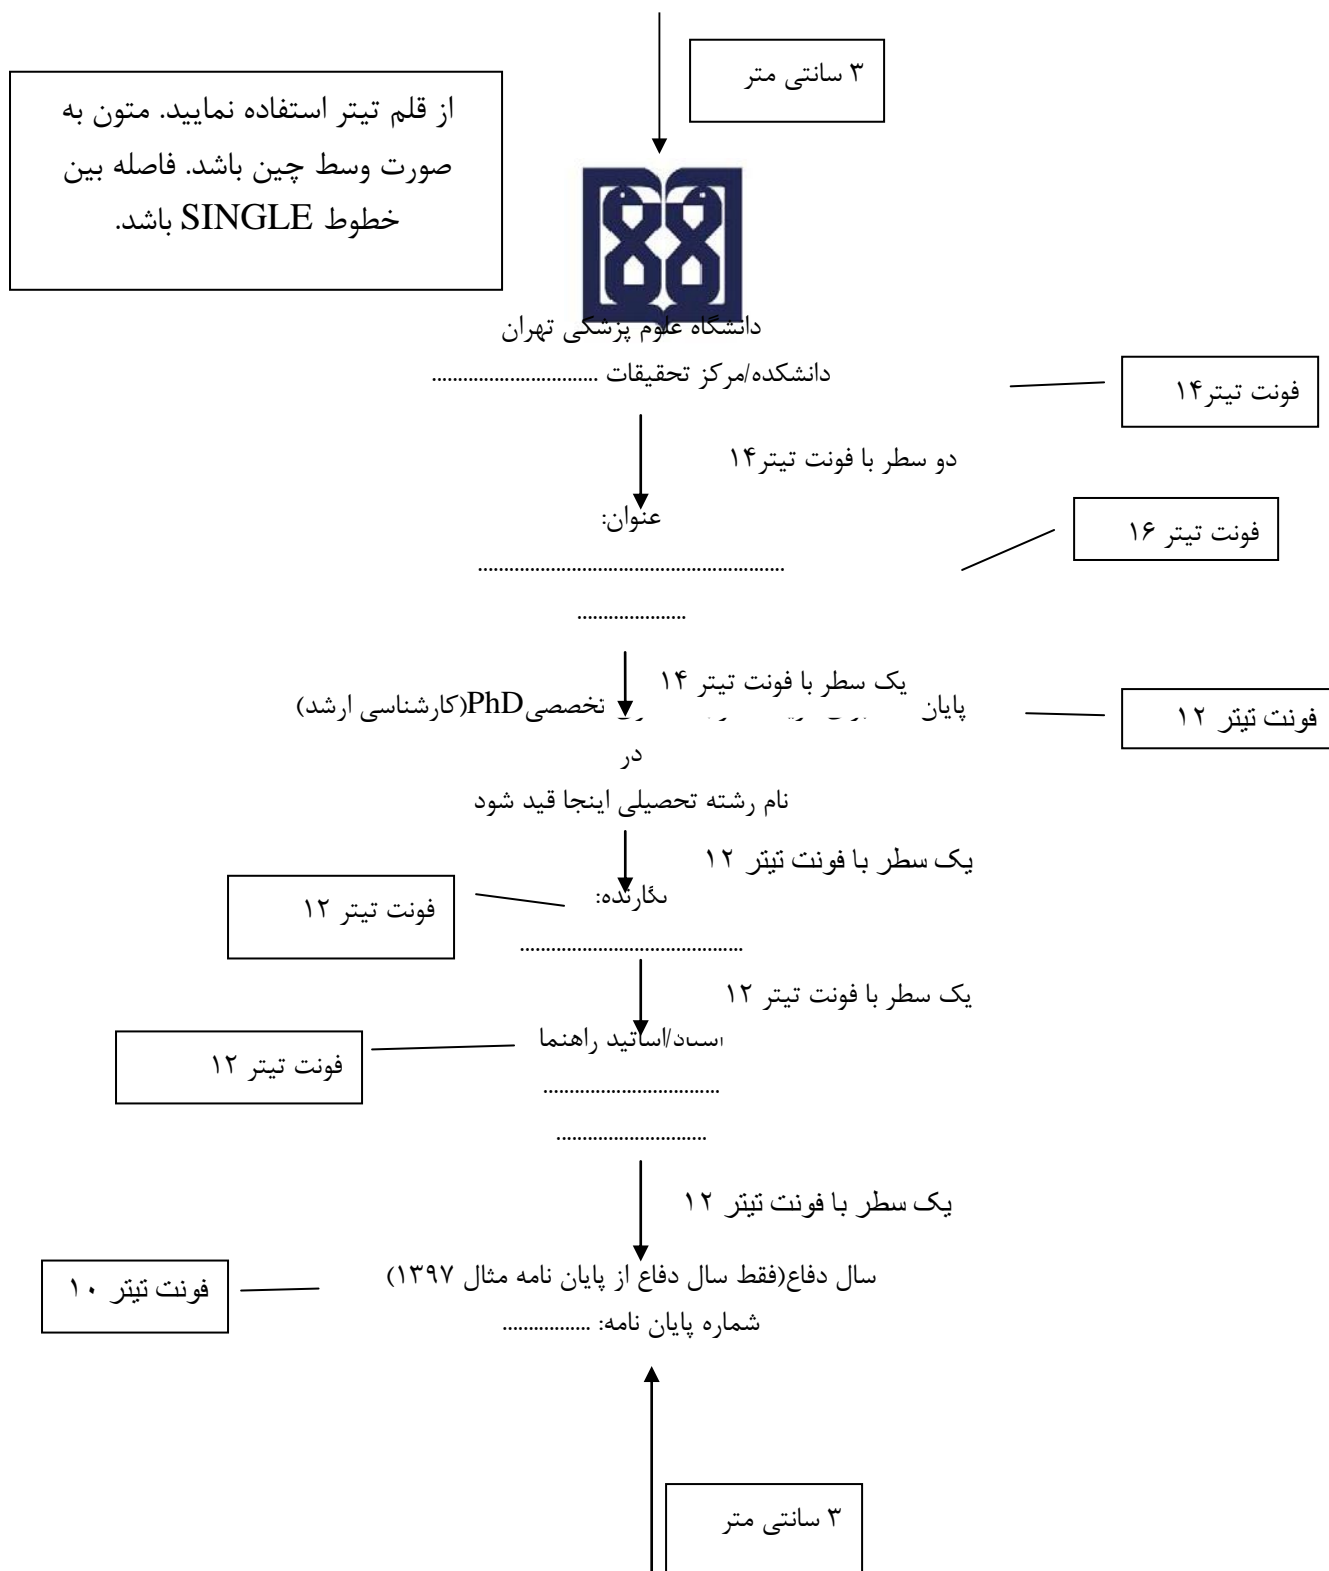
۳ سانتی متر

از قلم تیتر استفاده نمایید. متون به صورت وسط چین باشد. فاصله بین خطوط SINGLE باشد.

دانشگاه علوم پزشکی تهران
دانشکده/مرکز تحقیقات .................................

فونت تیتر۱۴

دو سطر با فونت تیتر۱۴

عنوان:

فونت تیتر ۱۶

.............................................................

....................

یک سطر با فونت تیتر ۱۴

پایان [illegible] تخصصیPhD(کارشناسی ارشد)

فونت تیتر ۱۲

در
نام رشته تحصیلی اینجا قید شود

یک سطر با فونت تیتر ۱۲

نگارنده:

فونت تیتر ۱۲

...........................................

یک سطر با فونت تیتر ۱۲

استاد/اساتید راهنما

فونت تیتر ۱۲

..................................

..............................

یک سطر با فونت تیتر ۱۲

سال دفاع(فقط سال دفاع از پایان نامه مثال ۱۳۹۷)
شماره پایان نامه: ..................

فونت تیتر ۱۰

۳ سانتی متر